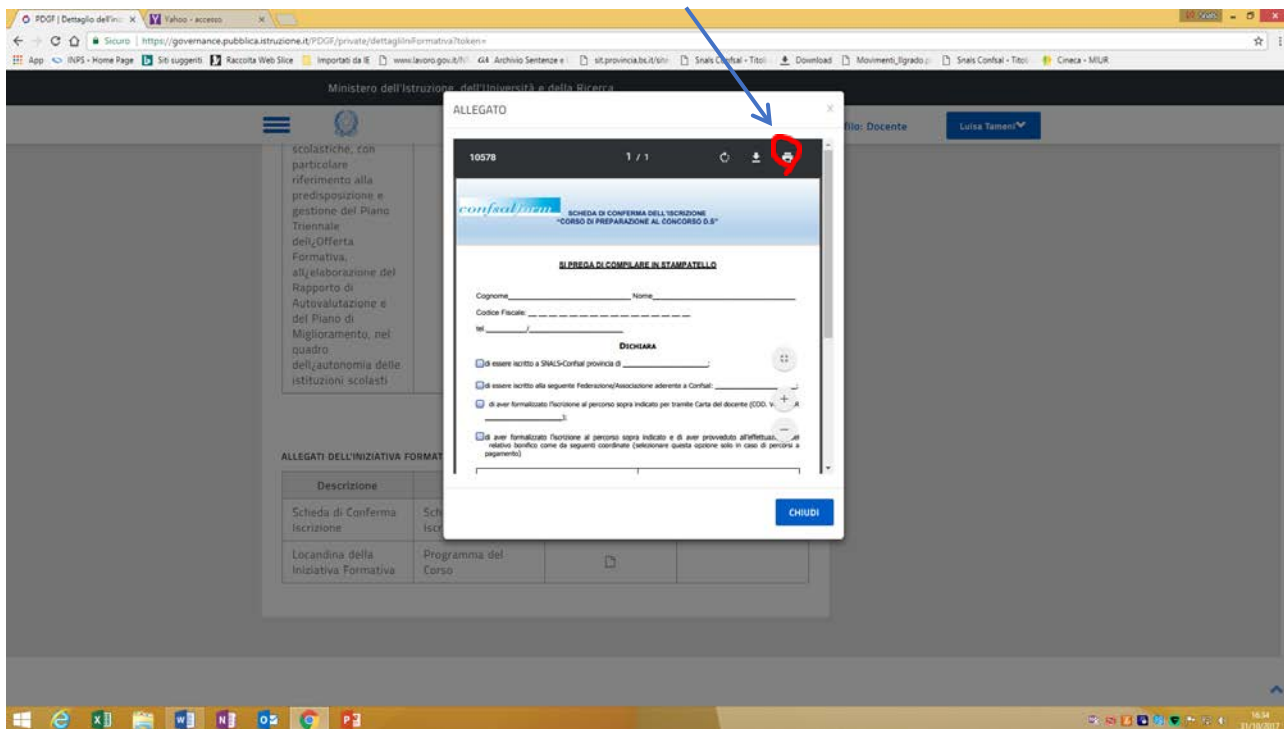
PDGF | Dettaglio dell'ini × Yahoo - accesso ×

Sicuro | https://governance.pubblica.istruzione.it/PDGF/private/dettaglioIniFormativa?token=

App INPS - Home Page Siti suggeriti Raccolta Web Slice Importati da IE www.lavoro.gov.it/ Archivio Sentenze e sit.provincia.bs.it/sito Snals Confsal - Titoli Download Movimenti_Ilgrado Snals Confsal - Titoli Cineca - MIUR

Ministero dell'Istruzione, dell'Università e della Ricerca

filo: Docente Luisa Tameni

scolastiche, con particolare riferimento alla predisposizione e gestione del Piano Triennale dell¿Offerta Formativa, all¿elaborazione del Rapporto di Autovalutazione e del Piano di Miglioramento, nel quadro dell¿autonomia delle istituzioni scolasti

ALLEGATI DELL'INIZIATIVA FORMAT

| Descrizione | | | |
|---|---|---|---|
| Scheda di Conferma Iscrizione | Sch Iscr | | |
| Locandina della Iniziativa Formativa | Programma del Corso | | |

ALLEGATO

10578 1 / 1

confsalform SCHEDA DI CONFERMA DELL'ISCRIZIONE "CORSO DI PREPARAZIONE AL CONCORSO D.S"

SI PREGA DI COMPILARE IN STAMPATELLO

Cognome________________ Nome________________

Codice Fiscale: _ _ _ _ _ _ _ _ _ _ _ _ _ _ _ _

tel._________/________________

DICHIARA

di essere iscritto a SNALS-Confsal provincia di ________________;

di essere iscritto alla seguente Federazione/Associazione aderente a Confsal: ________________;

di aver formalizzato l'iscrizione al percorso sopra indicato per tramite Carta del docente (COD. V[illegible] ________________);

di aver formalizzato l'iscrizione al percorso sopra indicato e di aver provveduto all'effettuaz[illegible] relativo bonifico come da seguenti coordinate (selezionare questa opzione solo in caso di percorso a pagamento)

CHIUDI

16:34 31/10/2017